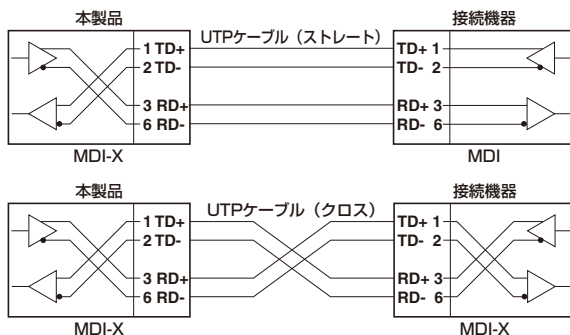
本製品

接続機器

UTPケーブル（ストレート）

1 TD+
2 TD-
3 RD+
6 RD-

TD+ 1
TD- 2
RD+ 3
RD- 6

MDI-X

MDI

本製品

接続機器

UTPケーブル（クロス）

1 TD+
2 TD-
3 RD+
6 RD-

TD+ 1
TD- 2
RD+ 3
RD- 6

MDI-X

MDI-X